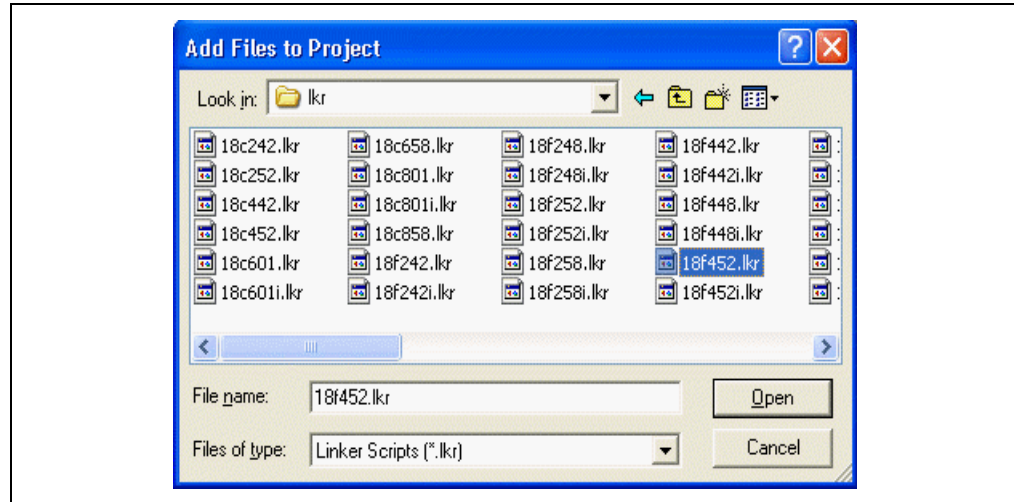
Add Files to Project

Look in: lkr

18c242.lkr
18c252.lkr
18c442.lkr
18c452.lkr
18c601.lkr
18c601i.lkr
18c658.lkr
18c801.lkr
18c801i.lkr
18c858.lkr
18f242.lkr
18f242i.lkr
18f248.lkr
18f248i.lkr
18f252.lkr
18f252i.lkr
18f258.lkr
18f258i.lkr
18f442.lkr
18f442i.lkr
18f448.lkr
18f448i.lkr
18f452.lkr
18f452i.lkr

File name: 18f452.lkr
Open

Files of type: Linker Scripts (*.lkr)
Cancel